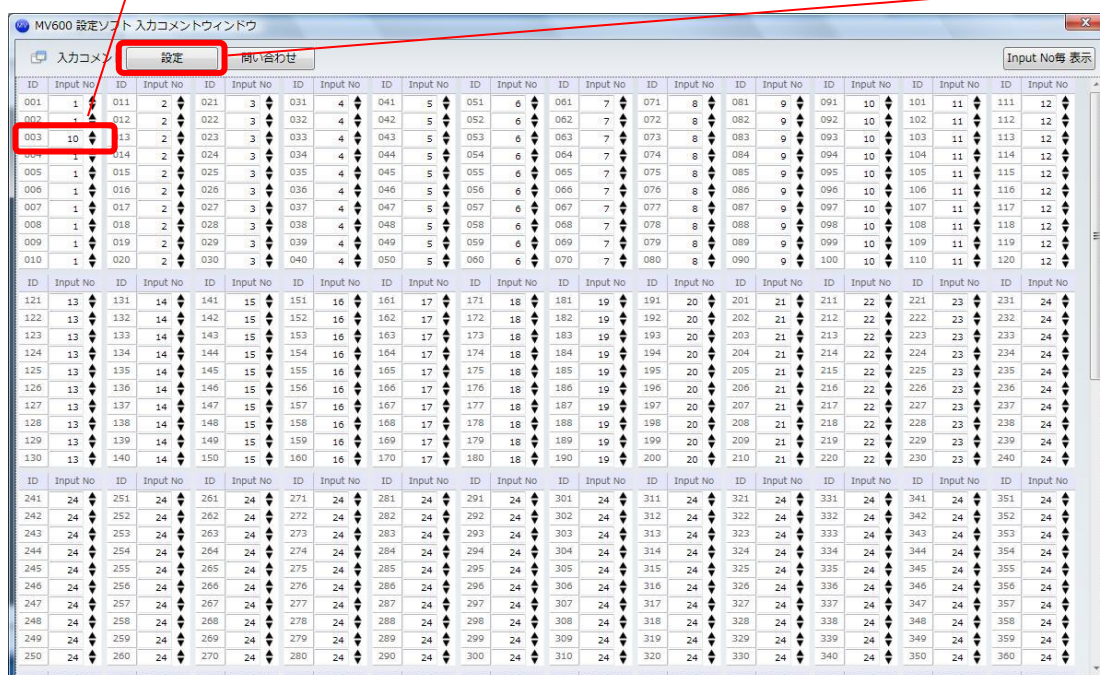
MV600 設定ソフト 入力コメントウィンドウ

入力コメン 設定 問い合わせ Input No毎 表示

| ID | Input No | ID | Input No | ID | Input No | ID | Input No | ID | Input No | ID | Input No | ID | Input No | ID | Input No | ID | Input No | ID | Input No | ID | Input No | ID | Input No |
|---|---|---|---|---|---|---|---|---|---|---|---|---|---|---|---|---|---|---|---|---|---|---|---|
| 001 | 1 | 011 | 2 | 021 | 3 | 031 | 4 | 041 | 5 | 051 | 6 | 061 | 7 | 071 | 8 | 081 | 9 | 091 | 10 | 101 | 11 | 111 | 12 |
| 002 | 1 | 012 | 2 | 022 | 3 | 032 | 4 | 042 | 5 | 052 | 6 | 062 | 7 | 072 | 8 | 082 | 9 | 092 | 10 | 102 | 11 | 112 | 12 |
| 003 | 10 | 013 | 2 | 023 | 3 | 033 | 4 | 043 | 5 | 053 | 6 | 063 | 7 | 073 | 8 | 083 | 9 | 093 | 10 | 103 | 11 | 113 | 12 |
| 004 | 1 | 014 | 2 | 024 | 3 | 034 | 4 | 044 | 5 | 054 | 6 | 064 | 7 | 074 | 8 | 084 | 9 | 094 | 10 | 104 | 11 | 114 | 12 |
| 005 | 1 | 015 | 2 | 025 | 3 | 035 | 4 | 045 | 5 | 055 | 6 | 065 | 7 | 075 | 8 | 085 | 9 | 095 | 10 | 105 | 11 | 115 | 12 |
| 006 | 1 | 016 | 2 | 026 | 3 | 036 | 4 | 046 | 5 | 056 | 6 | 066 | 7 | 076 | 8 | 086 | 9 | 096 | 10 | 106 | 11 | 116 | 12 |
| 007 | 1 | 017 | 2 | 027 | 3 | 037 | 4 | 047 | 5 | 057 | 6 | 067 | 7 | 077 | 8 | 087 | 9 | 097 | 10 | 107 | 11 | 117 | 12 |
| 008 | 1 | 018 | 2 | 028 | 3 | 038 | 4 | 048 | 5 | 058 | 6 | 068 | 7 | 078 | 8 | 088 | 9 | 098 | 10 | 108 | 11 | 118 | 12 |
| 009 | 1 | 019 | 2 | 029 | 3 | 039 | 4 | 049 | 5 | 059 | 6 | 069 | 7 | 079 | 8 | 089 | 9 | 099 | 10 | 109 | 11 | 119 | 12 |
| 010 | 1 | 020 | 2 | 030 | 3 | 040 | 4 | 050 | 5 | 060 | 6 | 070 | 7 | 080 | 8 | 090 | 9 | 100 | 10 | 110 | 11 | 120 | 12 |

| ID | Input No | ID | Input No | ID | Input No | ID | Input No | ID | Input No | ID | Input No | ID | Input No | ID | Input No | ID | Input No | ID | Input No | ID | Input No | ID | Input No |
|---|---|---|---|---|---|---|---|---|---|---|---|---|---|---|---|---|---|---|---|---|---|---|---|
| 121 | 13 | 131 | 14 | 141 | 15 | 151 | 16 | 161 | 17 | 171 | 18 | 181 | 19 | 191 | 20 | 201 | 21 | 211 | 22 | 221 | 23 | 231 | 24 |
| 122 | 13 | 132 | 14 | 142 | 15 | 152 | 16 | 162 | 17 | 172 | 18 | 182 | 19 | 192 | 20 | 202 | 21 | 212 | 22 | 222 | 23 | 232 | 24 |
| 123 | 13 | 133 | 14 | 143 | 15 | 153 | 16 | 163 | 17 | 173 | 18 | 183 | 19 | 193 | 20 | 203 | 21 | 213 | 22 | 223 | 23 | 233 | 24 |
| 124 | 13 | 134 | 14 | 144 | 15 | 154 | 16 | 164 | 17 | 174 | 18 | 184 | 19 | 194 | 20 | 204 | 21 | 214 | 22 | 224 | 23 | 234 | 24 |
| 125 | 13 | 135 | 14 | 145 | 15 | 155 | 16 | 165 | 17 | 175 | 18 | 185 | 19 | 195 | 20 | 205 | 21 | 215 | 22 | 225 | 23 | 235 | 24 |
| 126 | 13 | 136 | 14 | 146 | 15 | 156 | 16 | 166 | 17 | 176 | 18 | 186 | 19 | 196 | 20 | 206 | 21 | 216 | 22 | 226 | 23 | 236 | 24 |
| 127 | 13 | 137 | 14 | 147 | 15 | 157 | 16 | 167 | 17 | 177 | 18 | 187 | 19 | 197 | 20 | 207 | 21 | 217 | 22 | 227 | 23 | 237 | 24 |
| 128 | 13 | 138 | 14 | 148 | 15 | 158 | 16 | 168 | 17 | 178 | 18 | 188 | 19 | 198 | 20 | 208 | 21 | 218 | 22 | 228 | 23 | 238 | 24 |
| 129 | 13 | 139 | 14 | 149 | 15 | 159 | 16 | 169 | 17 | 179 | 18 | 189 | 19 | 199 | 20 | 209 | 21 | 219 | 22 | 229 | 23 | 239 | 24 |
| 130 | 13 | 140 | 14 | 150 | 15 | 160 | 16 | 170 | 17 | 180 | 18 | 190 | 19 | 200 | 20 | 210 | 21 | 220 | 22 | 230 | 23 | 240 | 24 |

| ID | Input No | ID | Input No | ID | Input No | ID | Input No | ID | Input No | ID | Input No | ID | Input No | ID | Input No | ID | Input No | ID | Input No | ID | Input No | ID | Input No |
|---|---|---|---|---|---|---|---|---|---|---|---|---|---|---|---|---|---|---|---|---|---|---|---|
| 241 | 24 | 251 | 24 | 261 | 24 | 271 | 24 | 281 | 24 | 291 | 24 | 301 | 24 | 311 | 24 | 321 | 24 | 331 | 24 | 341 | 24 | 351 | 24 |
| 242 | 24 | 252 | 24 | 262 | 24 | 272 | 24 | 282 | 24 | 292 | 24 | 302 | 24 | 312 | 24 | 322 | 24 | 332 | 24 | 342 | 24 | 352 | 24 |
| 243 | 24 | 253 | 24 | 263 | 24 | 273 | 24 | 283 | 24 | 293 | 24 | 303 | 24 | 313 | 24 | 323 | 24 | 333 | 24 | 343 | 24 | 353 | 24 |
| 244 | 24 | 254 | 24 | 264 | 24 | 274 | 24 | 284 | 24 | 294 | 24 | 304 | 24 | 314 | 24 | 324 | 24 | 334 | 24 | 344 | 24 | 354 | 24 |
| 245 | 24 | 255 | 24 | 265 | 24 | 275 | 24 | 285 | 24 | 295 | 24 | 305 | 24 | 315 | 24 | 325 | 24 | 335 | 24 | 345 | 24 | 355 | 24 |
| 246 | 24 | 256 | 24 | 266 | 24 | 276 | 24 | 286 | 24 | 296 | 24 | 306 | 24 | 316 | 24 | 326 | 24 | 336 | 24 | 346 | 24 | 356 | 24 |
| 247 | 24 | 257 | 24 | 267 | 24 | 277 | 24 | 287 | 24 | 297 | 24 | 307 | 24 | 317 | 24 | 327 | 24 | 337 | 24 | 347 | 24 | 357 | 24 |
| 248 | 24 | 258 | 24 | 268 | 24 | 278 | 24 | 288 | 24 | 298 | 24 | 308 | 24 | 318 | 24 | 328 | 24 | 338 | 24 | 348 | 24 | 358 | 24 |
| 249 | 24 | 259 | 24 | 269 | 24 | 279 | 24 | 289 | 24 | 299 | 24 | 309 | 24 | 319 | 24 | 329 | 24 | 339 | 24 | 349 | 24 | 359 | 24 |
| 250 | 24 | 260 | 24 | 270 | 24 | 280 | 24 | 290 | 24 | 300 | 24 | 310 | 24 | 320 | 24 | 330 | 24 | 340 | 24 | 350 | 24 | 360 | 24 |